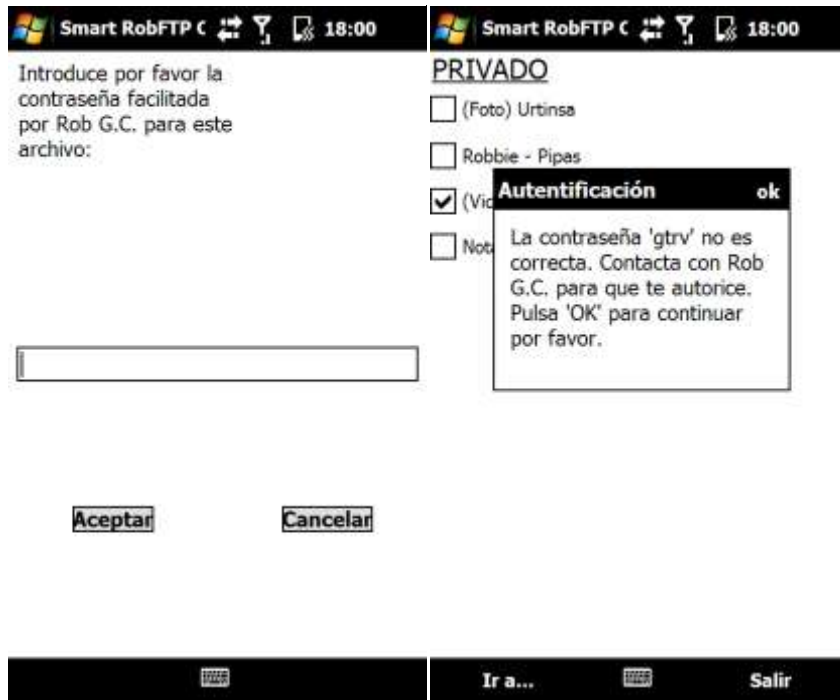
Smart RobFTP ( 18:00

Introduce por favor la contraseña facilitada por Rob G.C. para este archivo:

Aceptar

Cancelar

Smart RobFTP ( 18:00

PRIVADO

(Foto) Urtinsa

Robbie - Pipas

(Vid

Nota

Autentificación ok

La contraseña 'gtrv' no es correcta. Contacta con Rob G.C. para que te autorice. Pulsa 'OK' para continuar por favor.

Ir a...

Salir